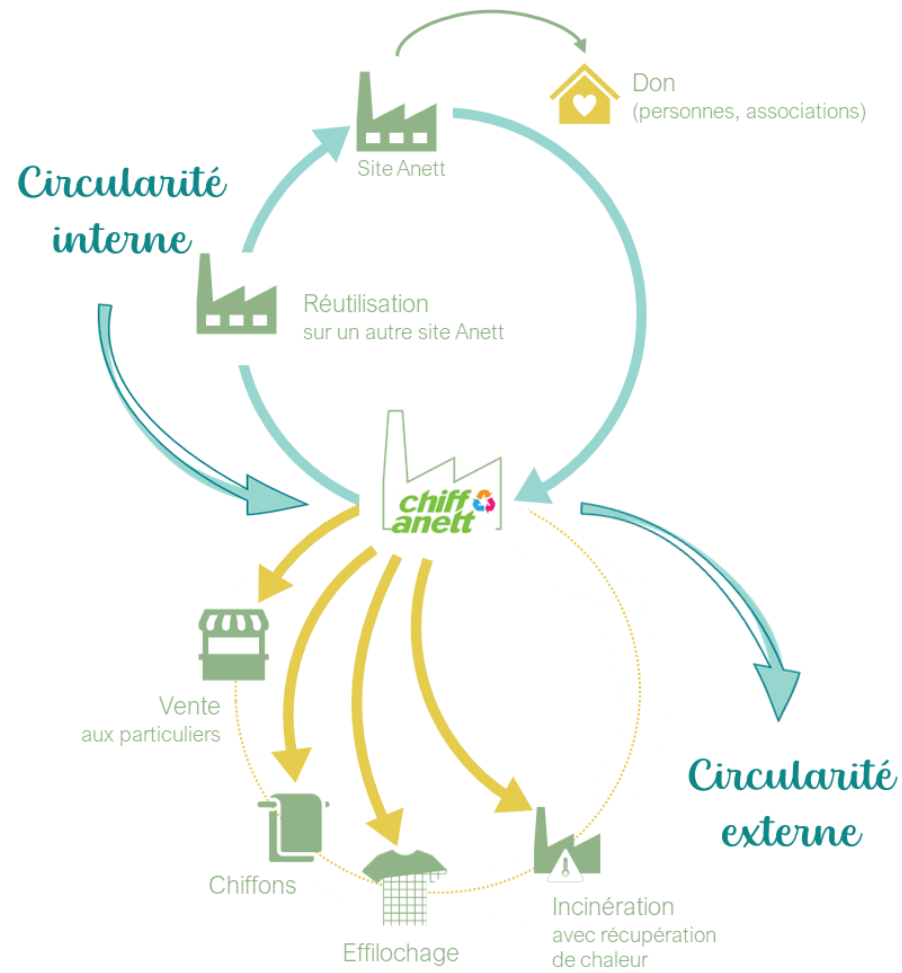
Circularité interne

Site Anett

Don
(personnes, associations)

Réutilisation
sur un autre site Anett

chiff anett

Vente
aux particuliers

Chiffons

Effilochage

Incinération
avec récupération de chaleur

Circularité externe